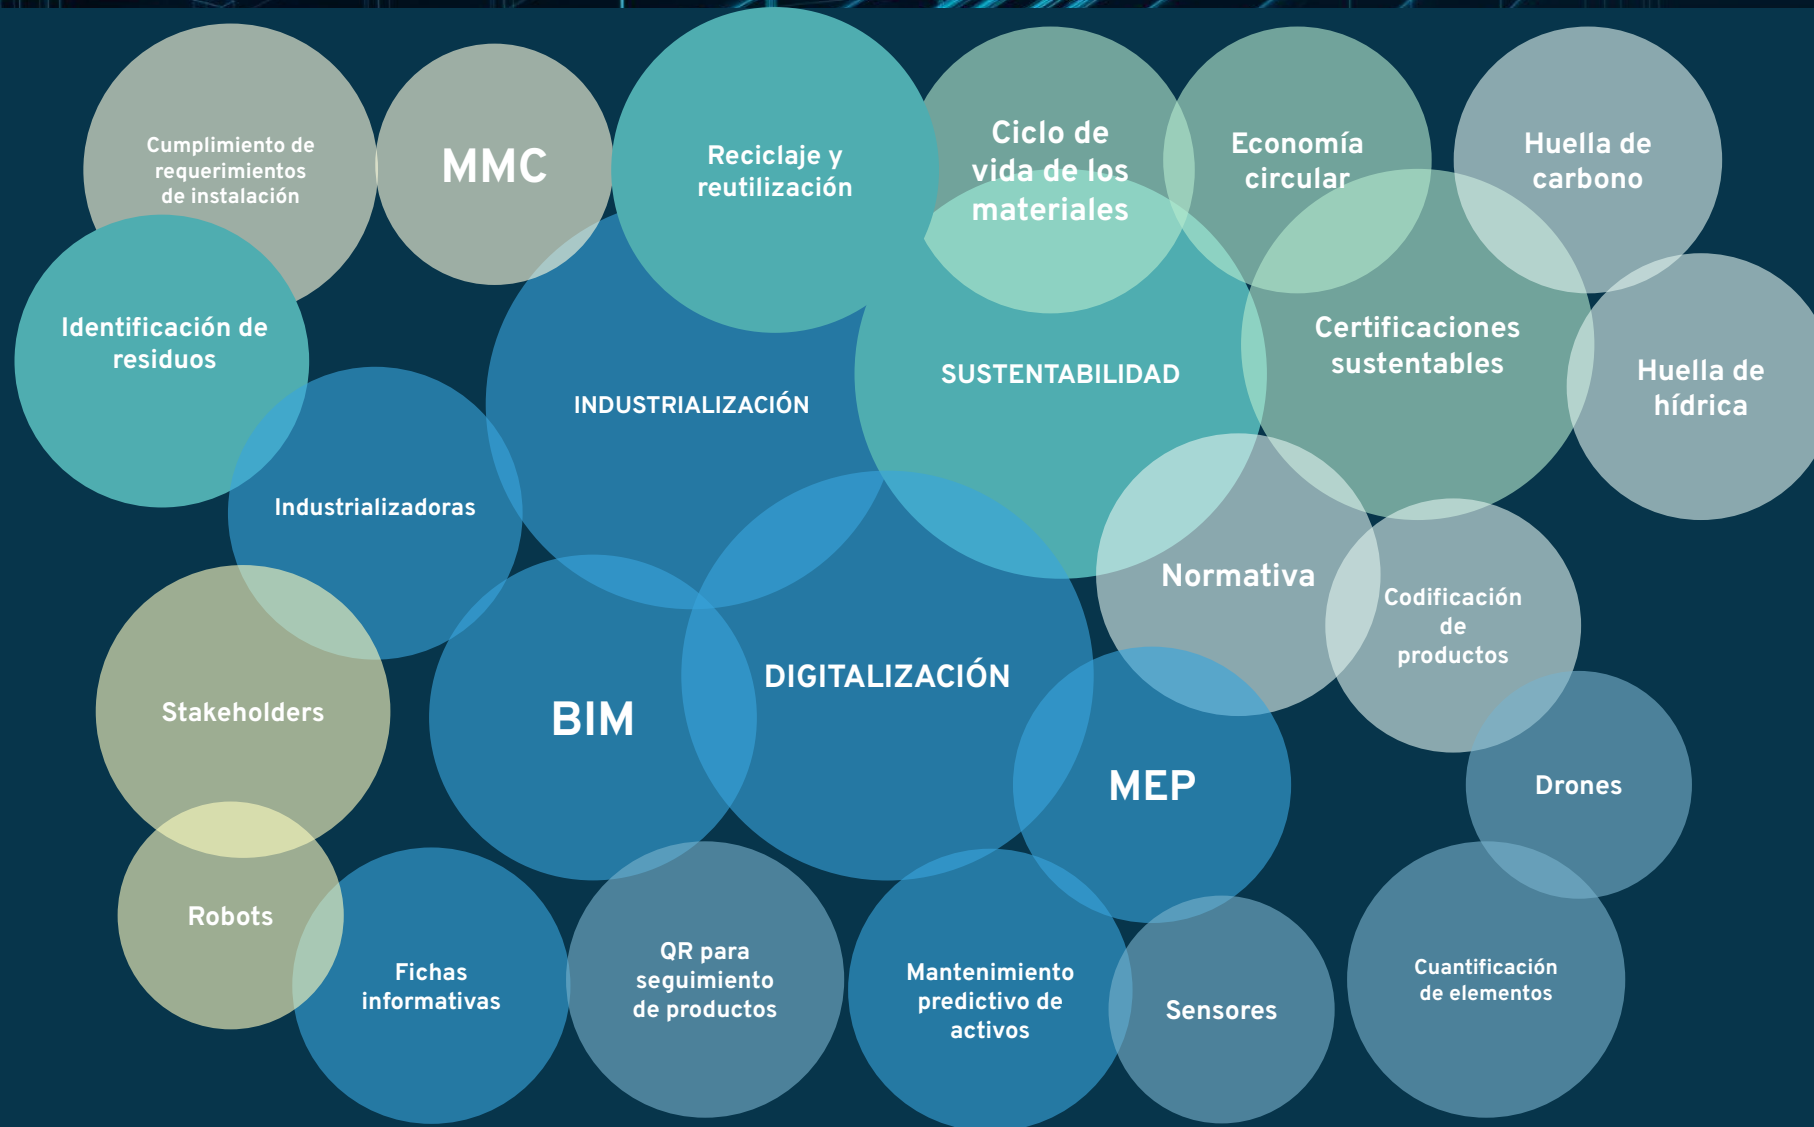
Cumplimiento de requerimientos de instalación

MMC

Reciclaje y reutilización

Ciclo de vida de los materiales

Economía circular

Huella de carbono

Identificación de residuos

INDUSTRIALIZACIÓN

SUSTENTABILIDAD

Certificaciones sustentables

Huella de hídrica

Industrializadoras

Normativa

Codificación de productos

Stakeholders

BIM

DIGITALIZACIÓN

MEP

Drones

Robots

Fichas informativas

QR para seguimiento de productos

Mantenimiento predictivo de activos

Sensores

Cuantificación de elementos